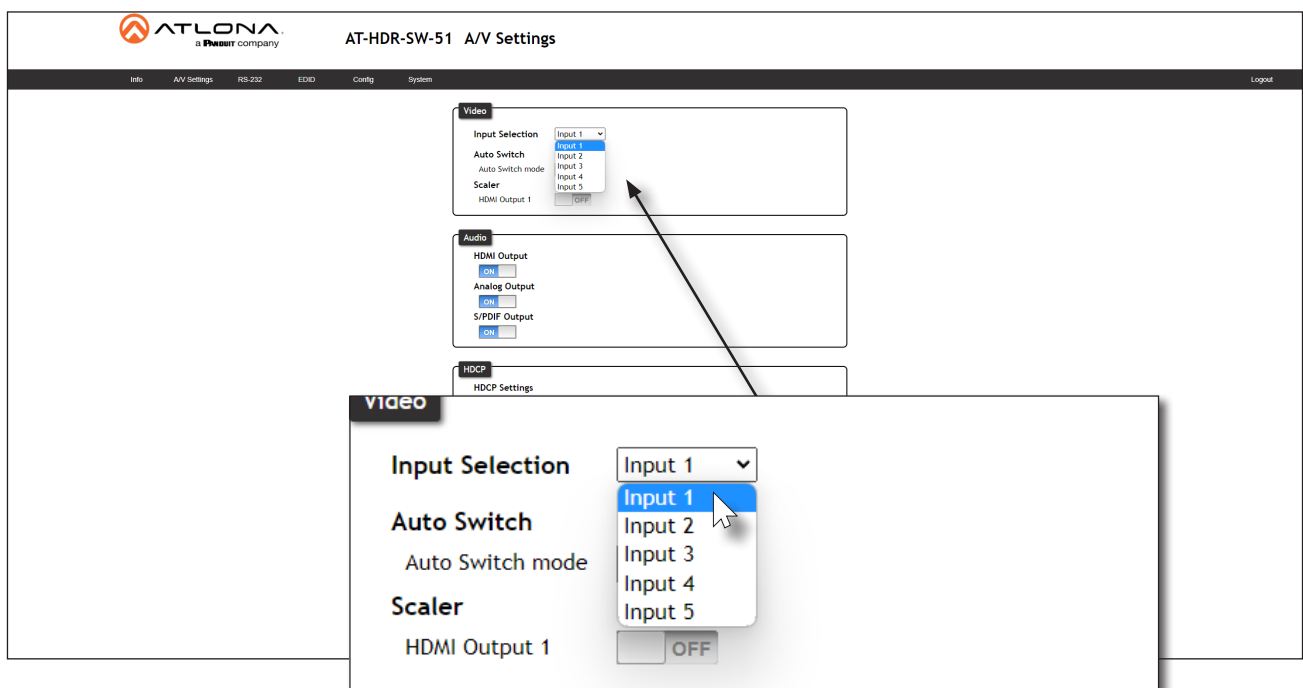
ATLONA
a PANDUIT company

AT-HDR-SW-51 A/V Settings

Info A/V Settings RS-232 EDID Config System Logout

Video

Input Selection Input 1

Input 1
Input 2
Input 3
Input 4
Input 5

Auto Switch
Auto Switch mode

Scaler
HDMI Output 1 OFF

Audio

HDMI Output
ON

Analog Output
ON

S/PDIF Output
ON

HDCP

HDCP Settings

Video

Input Selection Input 1

Input 1
Input 2
Input 3
Input 4
Input 5

Auto Switch
Auto Switch mode

Scaler
HDMI Output 1 OFF